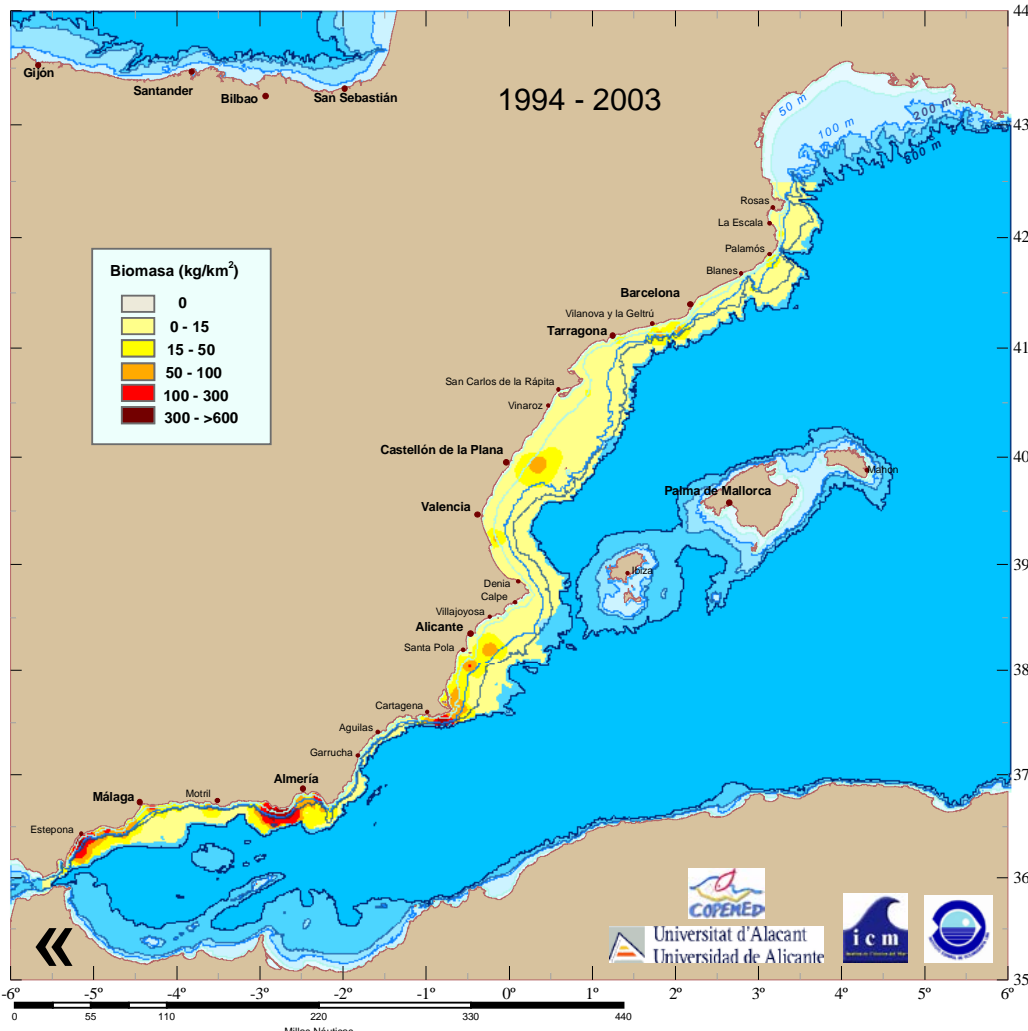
1994 - 2003

Gijón
Santander
Bilbao
San Sebastián

50 m
100 m
200 m
800 m

Biomasa (kg/km$^2$)
0
0 - 15
15 - 50
50 - 100
100 - 300
300 - >600

Rosas
La Escala
Palamós
Blanes
Barcelona
Vilanova y la Geltrú
Tarragona
San Carlos de la Rápita
Vinaroz
Castellón de la Plana
Valencia
Palma de Mallorca
Mahón
Ibiza
Denia
Calpe
Villajoyosa
Alicante
Santa Pola
Cartagena
Aguilas
Garrucha
Almería
Motril
Málaga
Estepona

COPEMED
Universitat d'Alacant
Universidad de Alicante
icm

44
43
42
41
40
39
38
37
36
35

-6º -5º -4º -3º -2º -1º 0º 1º 2º 3º 4º 5º 6º

0 55 110 220 330 440
Millas Náuticas